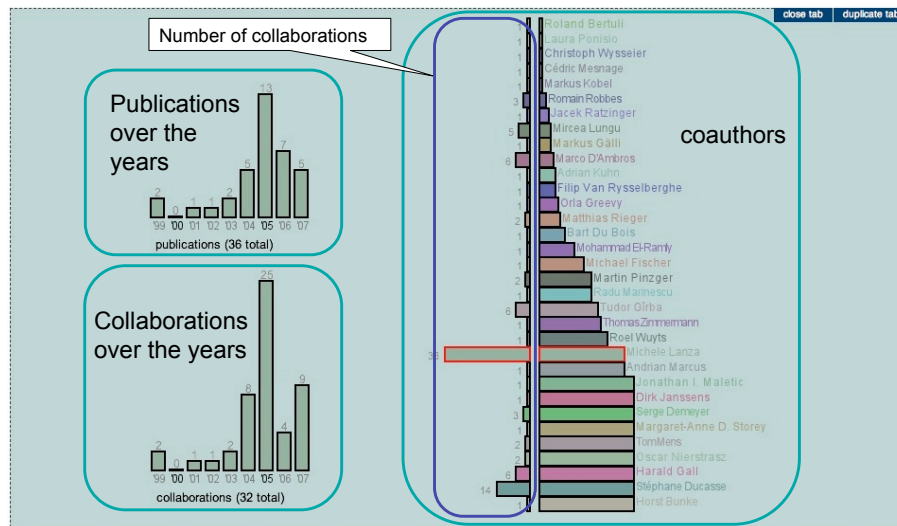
close tab duplicate tab

Number of collaborations

Publications over the years

2 0 1 1 2 5 13 7 5
'99 '00 '01 '02 '03 '04 '05 '06 '07
publications (36 total)

Collaborations over the years

2 0 1 1 2 8 25 4 9
'99 '00 '01 '02 '03 '04 '05 '06 '07
collaborations (32 total)

coauthors

1 Roland Bertuli
1 Laura Ponisio
1 Christoph Wysseier
1 Cédric Mesnage
1 Markus Kobel
3 Romain Robbes
1 Jacek Ratzinger
5 Mircea Lungu
1 Markus Gälli
6 Marco D'Ambros
1 Adrian Kuhn
1 Filip Van Rysselberghe
1 Orla Greevy
2 Matthias Rieger
1 Bart Du Bois
1 Mohammad El-Ramly
1 Michael Fischer
2 Martin Pinzger
1 Radu Marinescu
6 Tudor Gîrba
1 Thomas Zimmermann
1 Roel Wuyts
35 Michele Lanza
1 Andrian Marcus
1 Jonathan I. Maletic
1 Dirk Janssens
3 Serge Demeyer
1 Margaret-Anne D. Storey
2 Tom Mens
2 Oscar Nierstrasz
6 Harald Gall
14 Stéphane Ducasse
1 Horst Bunke